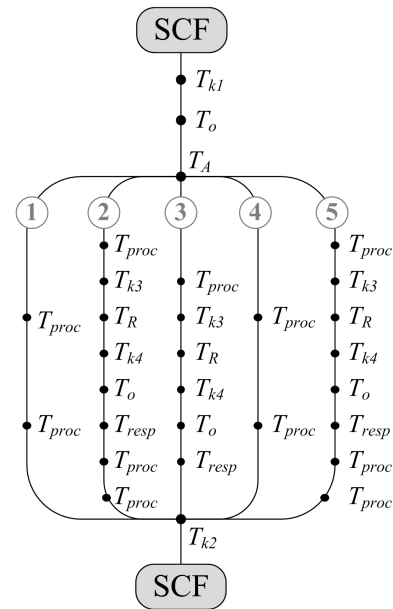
SCF

$T_{k1}$

$T_o$

$T_A$

1

2

3

4

5

$T_{proc}$

$T_{proc}$

$T_{proc}$

$T_{k3}$

$T_R$

$T_{k4}$

$T_o$

$T_{resp}$

$T_{proc}$

$T_{proc}$

$T_{proc}$

$T_{k3}$

$T_R$

$T_{k4}$

$T_o$

$T_{resp}$

$T_{proc}$

$T_{proc}$

$T_{proc}$

$T_{k3}$

$T_R$

$T_{k4}$

$T_o$

$T_{resp}$

$T_{proc}$

$T_{proc}$

$T_{k2}$

SCF